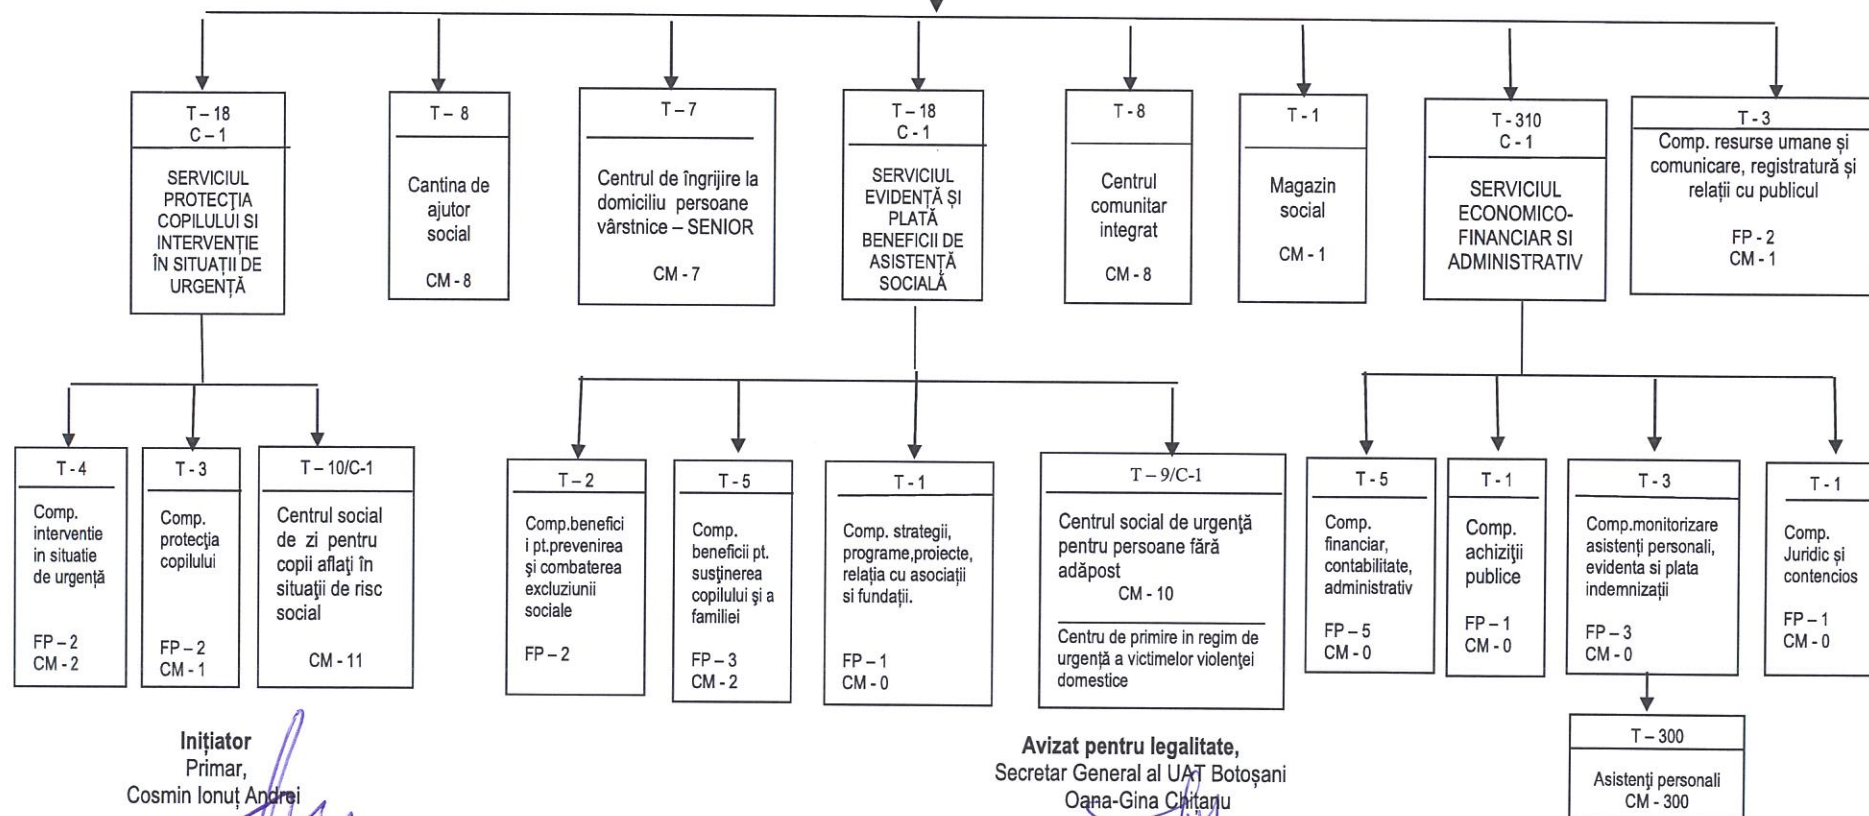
T – 18
C – 1

SERVICIUL PROTECȚIA COPILULUI SI INTERVENȚIE ÎN SITUAȚII DE URGENȚĂ

T – 8

Cantina de ajutor social

CM - 8

T – 7

Centrul de îngrijire la domiciliu persoane vârstnice – SENIOR

CM - 7

T – 18
C - 1

SERVICIUL EVIDENȚĂ ȘI PLATĂ BENEFICII DE ASISTENȚĂ SOCIALĂ

T - 8

Centrul comunitar integrat

CM - 8

T - 1

Magazin social

CM - 1

T - 310
C - 1

SERVICIUL ECONOMICO-FINANCIAR SI ADMINISTRATIV

T - 3
Comp. resurse umane și comunicare, registratură și relații cu publicul

FP - 2
CM - 1

T - 4

Comp. interventie in situatie de urgență

FP – 2
CM - 2

T - 3

Comp. protecția copilului

FP – 2
CM - 1

T – 10/C-1

Centrul social de zi pentru copii aflaţi în situaţii de risc social

CM - 11

T – 2

Comp.benefici i pt.prevenirea și combaterea excluziunii sociale

FP – 2

T - 5

Comp. beneficii pt. susținerea copilului și a familiei

FP – 3
CM – 2

T - 1

Comp. strategii, programe,proiecte, relația cu asociații si fundații.

FP – 1
CM - 0

T – 9/C-1

Centrul social de urgenţă pentru persoane fără adăpost
CM - 10

Centru de primire in regim de urgență a victimelor violenței domestice

T - 5

Comp. financiar, contabilitate, administrativ

FP – 5
CM - 0

T - 1

Comp. achiziții publice

FP – 1
CM - 0

T - 3

Comp.monitorizare asistenți personali, evidenta si plata indemnizații

FP – 3
CM - 0

T - 1

Comp. Juridic și contencios

FP – 1
CM - 0

T – 300

Asistenți personali
CM - 300

Inițiator
Primar,
Cosmin Ionuț Andrei

Avizat pentru legalitate,
Secretar General al UAT Botoșani
Oana-Gina Chitanu